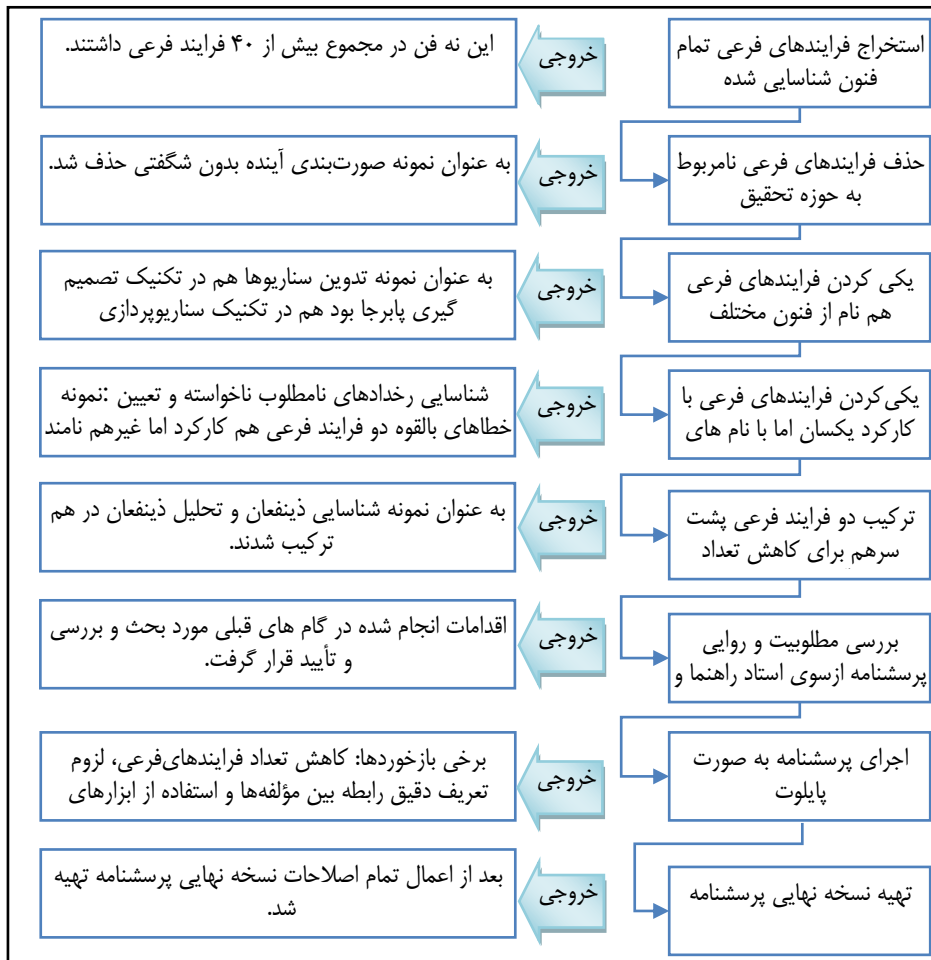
استخراج فرایندهای فرعی تمام فنون شناسایی شده

خروجی

این نه فن در مجموع بیش از ۴۰ فرایند فرعی داشتند.

حذف فرایندهای فرعی نامربوط به حوزه تحقیق

خروجی

به عنوان نمونه صورت‌بندی آینده بدون شگفتی حذف شد.

یکی کردن فرایندهای فرعی هم نام از فنون مختلف

خروجی

به عنوان نمونه تدوین سناریوها هم در تکنیک تصمیم گیری پابرجا بود هم در تکنیک سناریوپردازی

یکی‌کردن فرایندهای فرعی با کارکرد یکسان اما با نام های

خروجی

شناسایی رخدادهای نامطلوب ناخواسته و تعیین :نمونه خطاهای بالقوه دو فرایند فرعی هم کارکرد اما غیرهم نامند

ترکیب دو فرایند فرعی پشت سرهم برای کاهش تعداد

خروجی

به عنوان نمونه شناسایی ذینفعان و تحلیل ذینفعان در هم ترکیب شدند.

بررسی مطلوبیت و روایی پرسشنامه ازسوی استاد راهنما و

خروجی

اقدامات انجام شده در گام های قبلی مورد بحث و بررسی و تأیید قرار گرفت.

اجرای پرسشنامه به صورت پایلوت

خروجی

برخی بازخوردها: کاهش تعداد فرایندهای‌فرعی، لزوم تعریف دقیق رابطه بین مؤلفه‌ها و استفاده از ابزارهای

تهیه نسخه نهایی پرسشنامه

خروجی

بعد از اعمال تمام اصلاحات نسخه نهایی پرسشنامه تهیه شد.